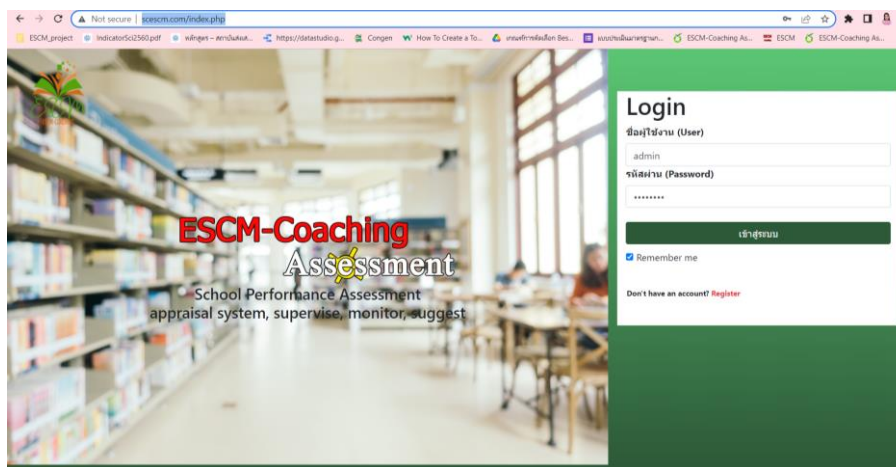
Not secure | scescm.com/index.php

ESCM_project IndicatorSci2560.pdf หลักสูตร – สถาบันส่งเส... https://datastudio.g... Congen How To Create a To... เกณฑ์การคัดเลือก Bes... แบบประเมินมาตรฐาน... ESCM-Coaching As... ESCM ESCM-Coaching As...

ESCM-Coaching
Assessment
School Performance Assessment
appraisal system, supervise, monitor, suggest

Login
ชื่อผู้ใช้งาน (User)
admin
รหัสผ่าน (Password)
••••••••
เข้าสู่ระบบ
Remember me

Don't have an account? Register